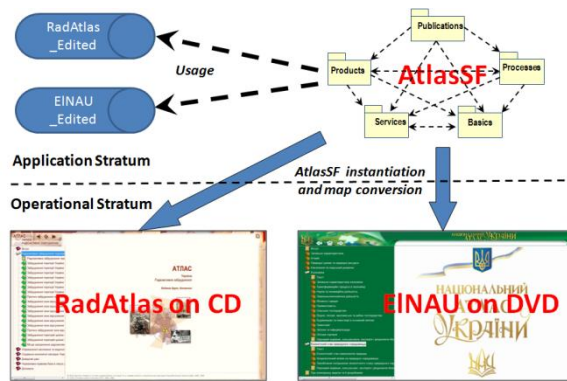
RadAtlas _Edited

EINAU _Edited

Usage

Publications

Products

AtlasSF

Processes

Services

Basics

Application Stratum

AtlasSF instantiation and map conversion

Operational Stratum

АТЛАС

RadAtlas on CD

EINAU on DVD

НАЦІОНАЛЬНИЙ АТЛАС УКРАЇНИ